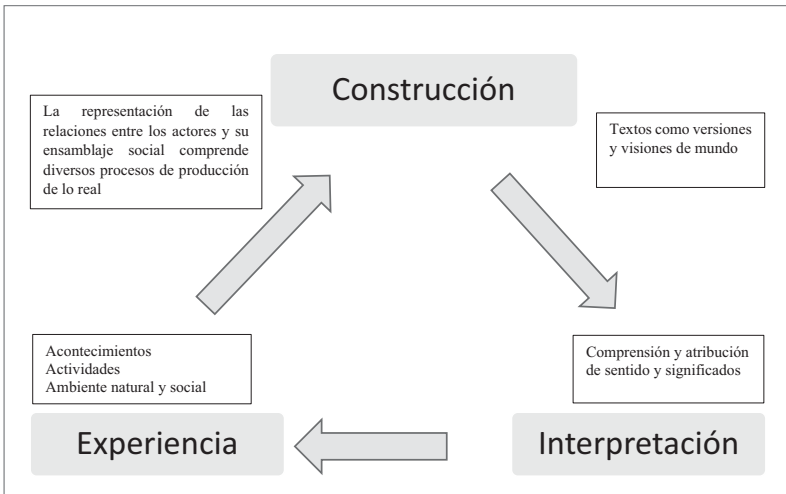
La representación de las relaciones entre los actores y su ensamblaje social comprende diversos procesos de producción de lo real

Construcción

Textos como versiones y visiones de mundo

Acontecimientos
Actividades
Ambiente natural y social

Comprensión y atribución de sentido y significados

Experiencia

Interpretación